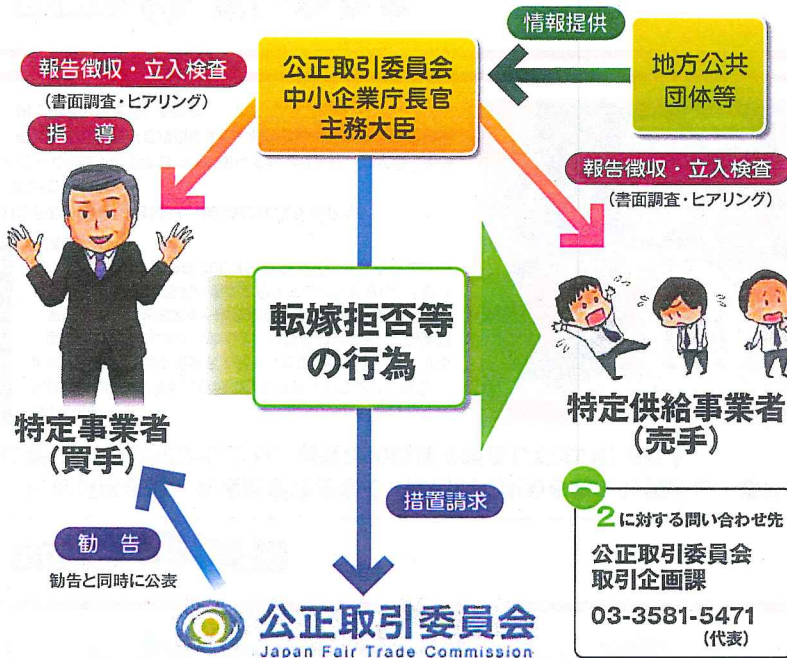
情報提供

報告徴収・立入検査
(書面調査・ヒアリング)

指導

公正取引委員会
中小企業庁長官
主務大臣

地方公共団体等

報告徴収・立入検査
(書面調査・ヒアリング)

転嫁拒否等の行為

特定事業者
(買手)

特定供給事業者
(売手)

措置請求

勧告
勧告と同時に公表

2に対する問い合わせ先
公正取引委員会
取引企画課
03-3581-5471
(代表)

公正取引委員会
Japan Fair Trade Commission